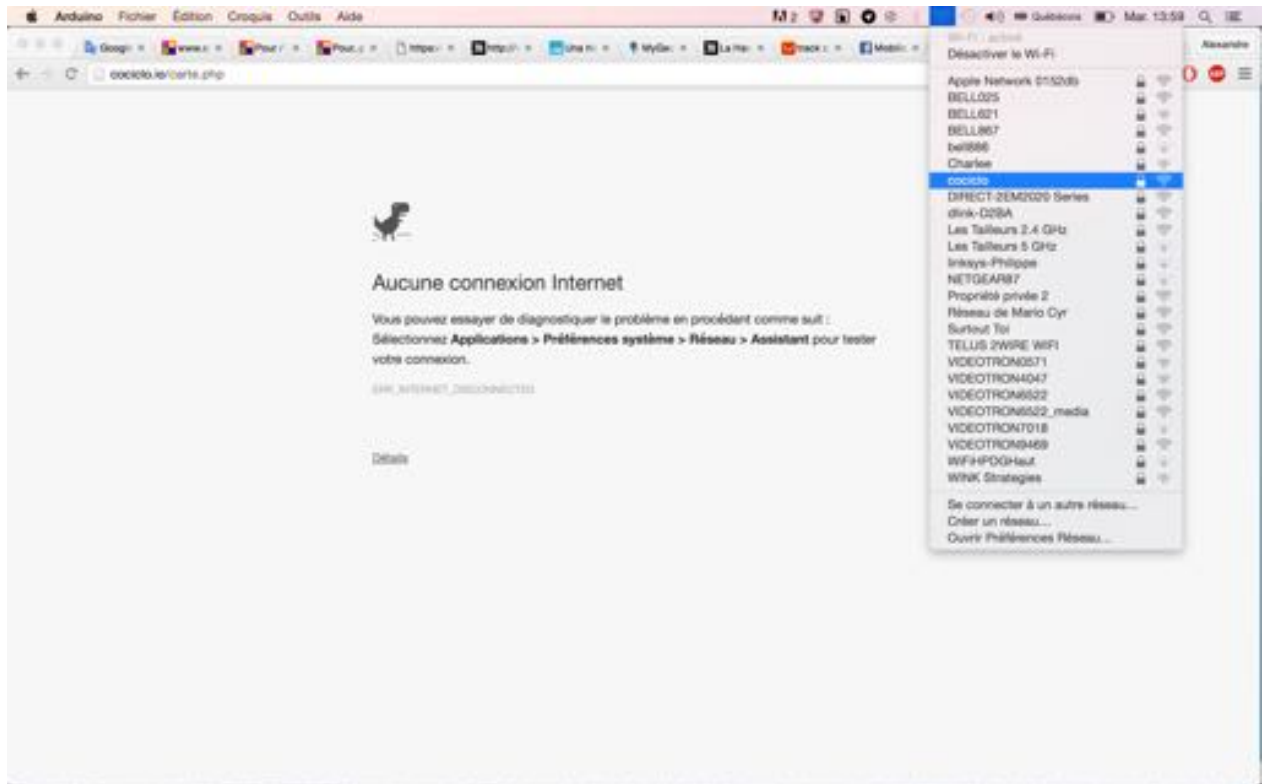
Arduino Fichier Édition Croquis Outils Aide

M2 Québécois Mar. 13:59

Google www. Pour Pour https http Una MyGe La Ha track Mobil

Alexandre

cocicio.ie/carte.php

Wi-Fi : activé
Désactiver le Wi-Fi

Apple Network 0152db
BELL025
BELL621
BELL867
bell886
Charlee
cocicio
DIRECT-2EM2020 Series
dlink-D2BA
Les Tailleurs 2.4 GHz
Les Tailleurs 5 GHz
linksys-Philippe
NETGEAR87
Propriété privée 2
Réseau de Mario Cyr
Surtout Toi
TELUS 2WIRE WIFI
VIDEOTRON0571
VIDEOTRON4047
VIDEOTRON6522
VIDEOTRON6522_media
VIDEOTRON7018
VIDEOTRON9469
WIFIHPOGHaut
WINK Strategies

Se connecter à un autre réseau…
Créer un réseau…
Ouvrir Préférences Réseau…

Aucune connexion Internet

Vous pouvez essayer de diagnostiquer le problème en procédant comme suit : Sélectionnez **Applications > Préférences système > Réseau > Assistant** pour tester votre connexion.

ERR_INTERNET_DISCONNECTED

Détails